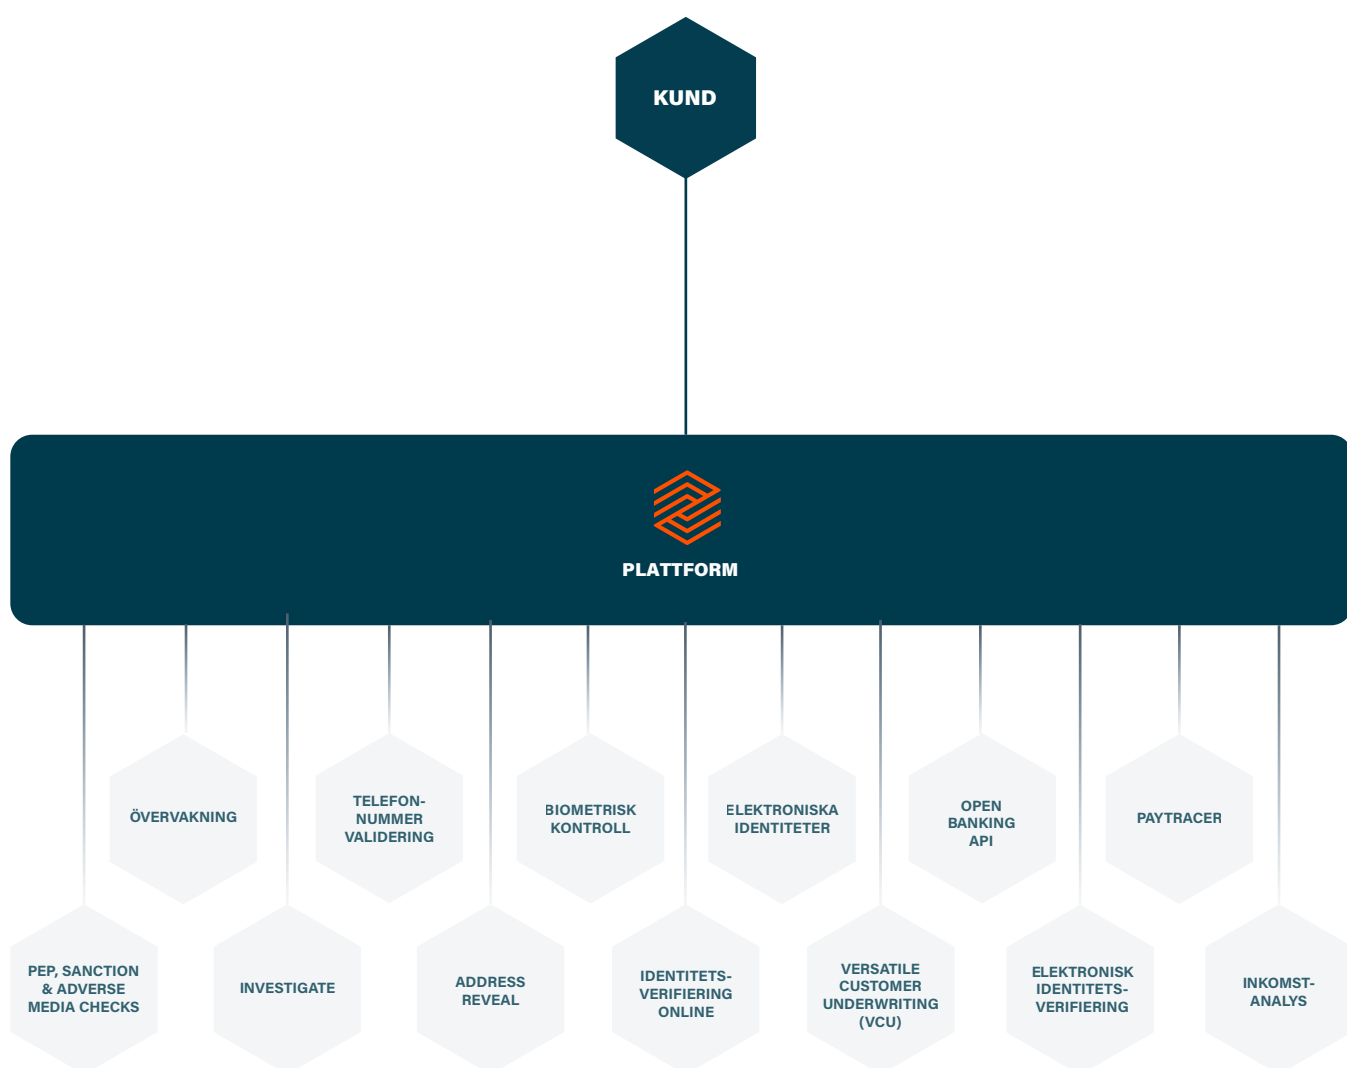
KUND

PLATTFORM

ÖVERVAKNING

TELEFON-NUMMER VALIDERING

BIOMETRISK KONTROLL

ELEKTRONISKA IDENTITETER

OPEN BANKING API

PAYTRACER

PEP, SANCTION & ADVERSE MEDIA CHECKS

INVESTIGATE

ADDRESS REVEAL

IDENTITETS-VERIFIERING ONLINE

VERSATILE CUSTOMER UNDERWRITING (VCU)

ELEKTRONISK IDENTITETS-VERIFIERING

INKOMST-ANALYS